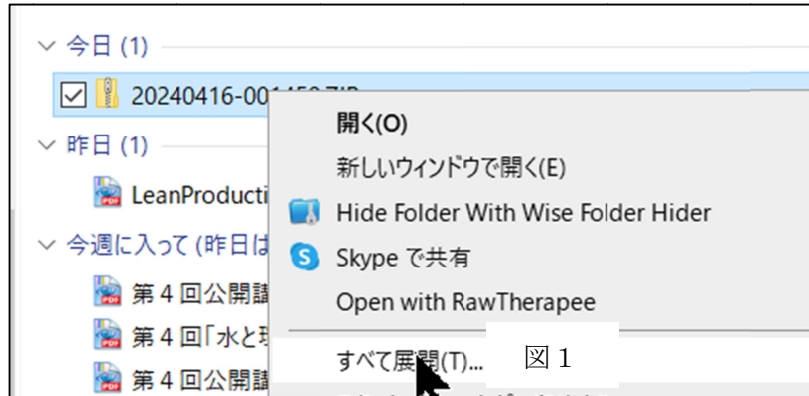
今日 (1)

20240416-00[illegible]

昨日 (1)

LeanProducti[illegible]

今週に入って (昨日は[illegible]

第４回公開講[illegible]

第４回「水と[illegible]

第４回公開講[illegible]

開く(O)

新しいウィンドウで開く(E)

Hide Folder With Wise Folder Hider

Skype で共有

Open with RawTherapee

すべて展開(T)...

図１